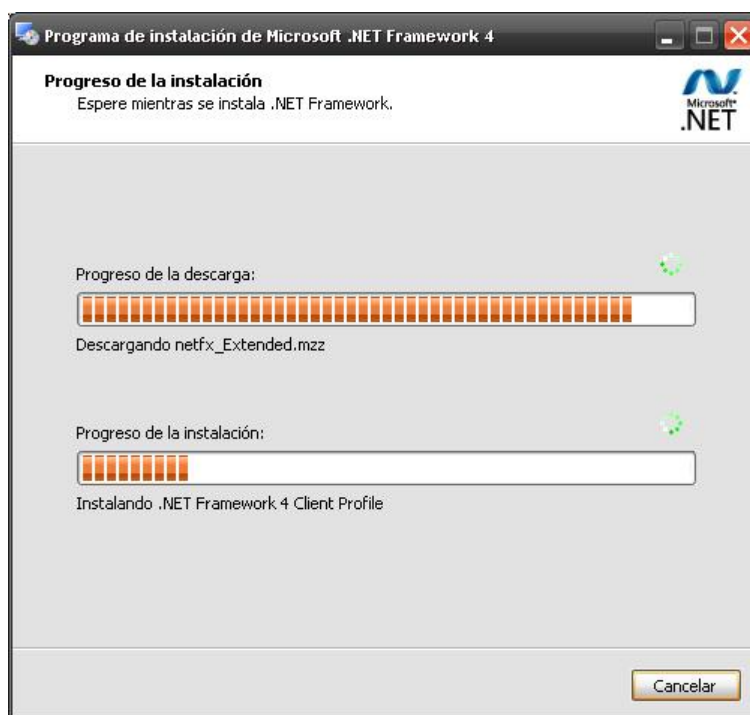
Programa de instalación de Microsoft .NET Framework 4

Progreso de la instalación
Espere mientras se instala .NET Framework.

Microsoft
.NET

Progreso de la descarga:

Descargando netfx_Extended.mzz

Progreso de la instalación:

Instalando .NET Framework 4 Client Profile

Cancelar